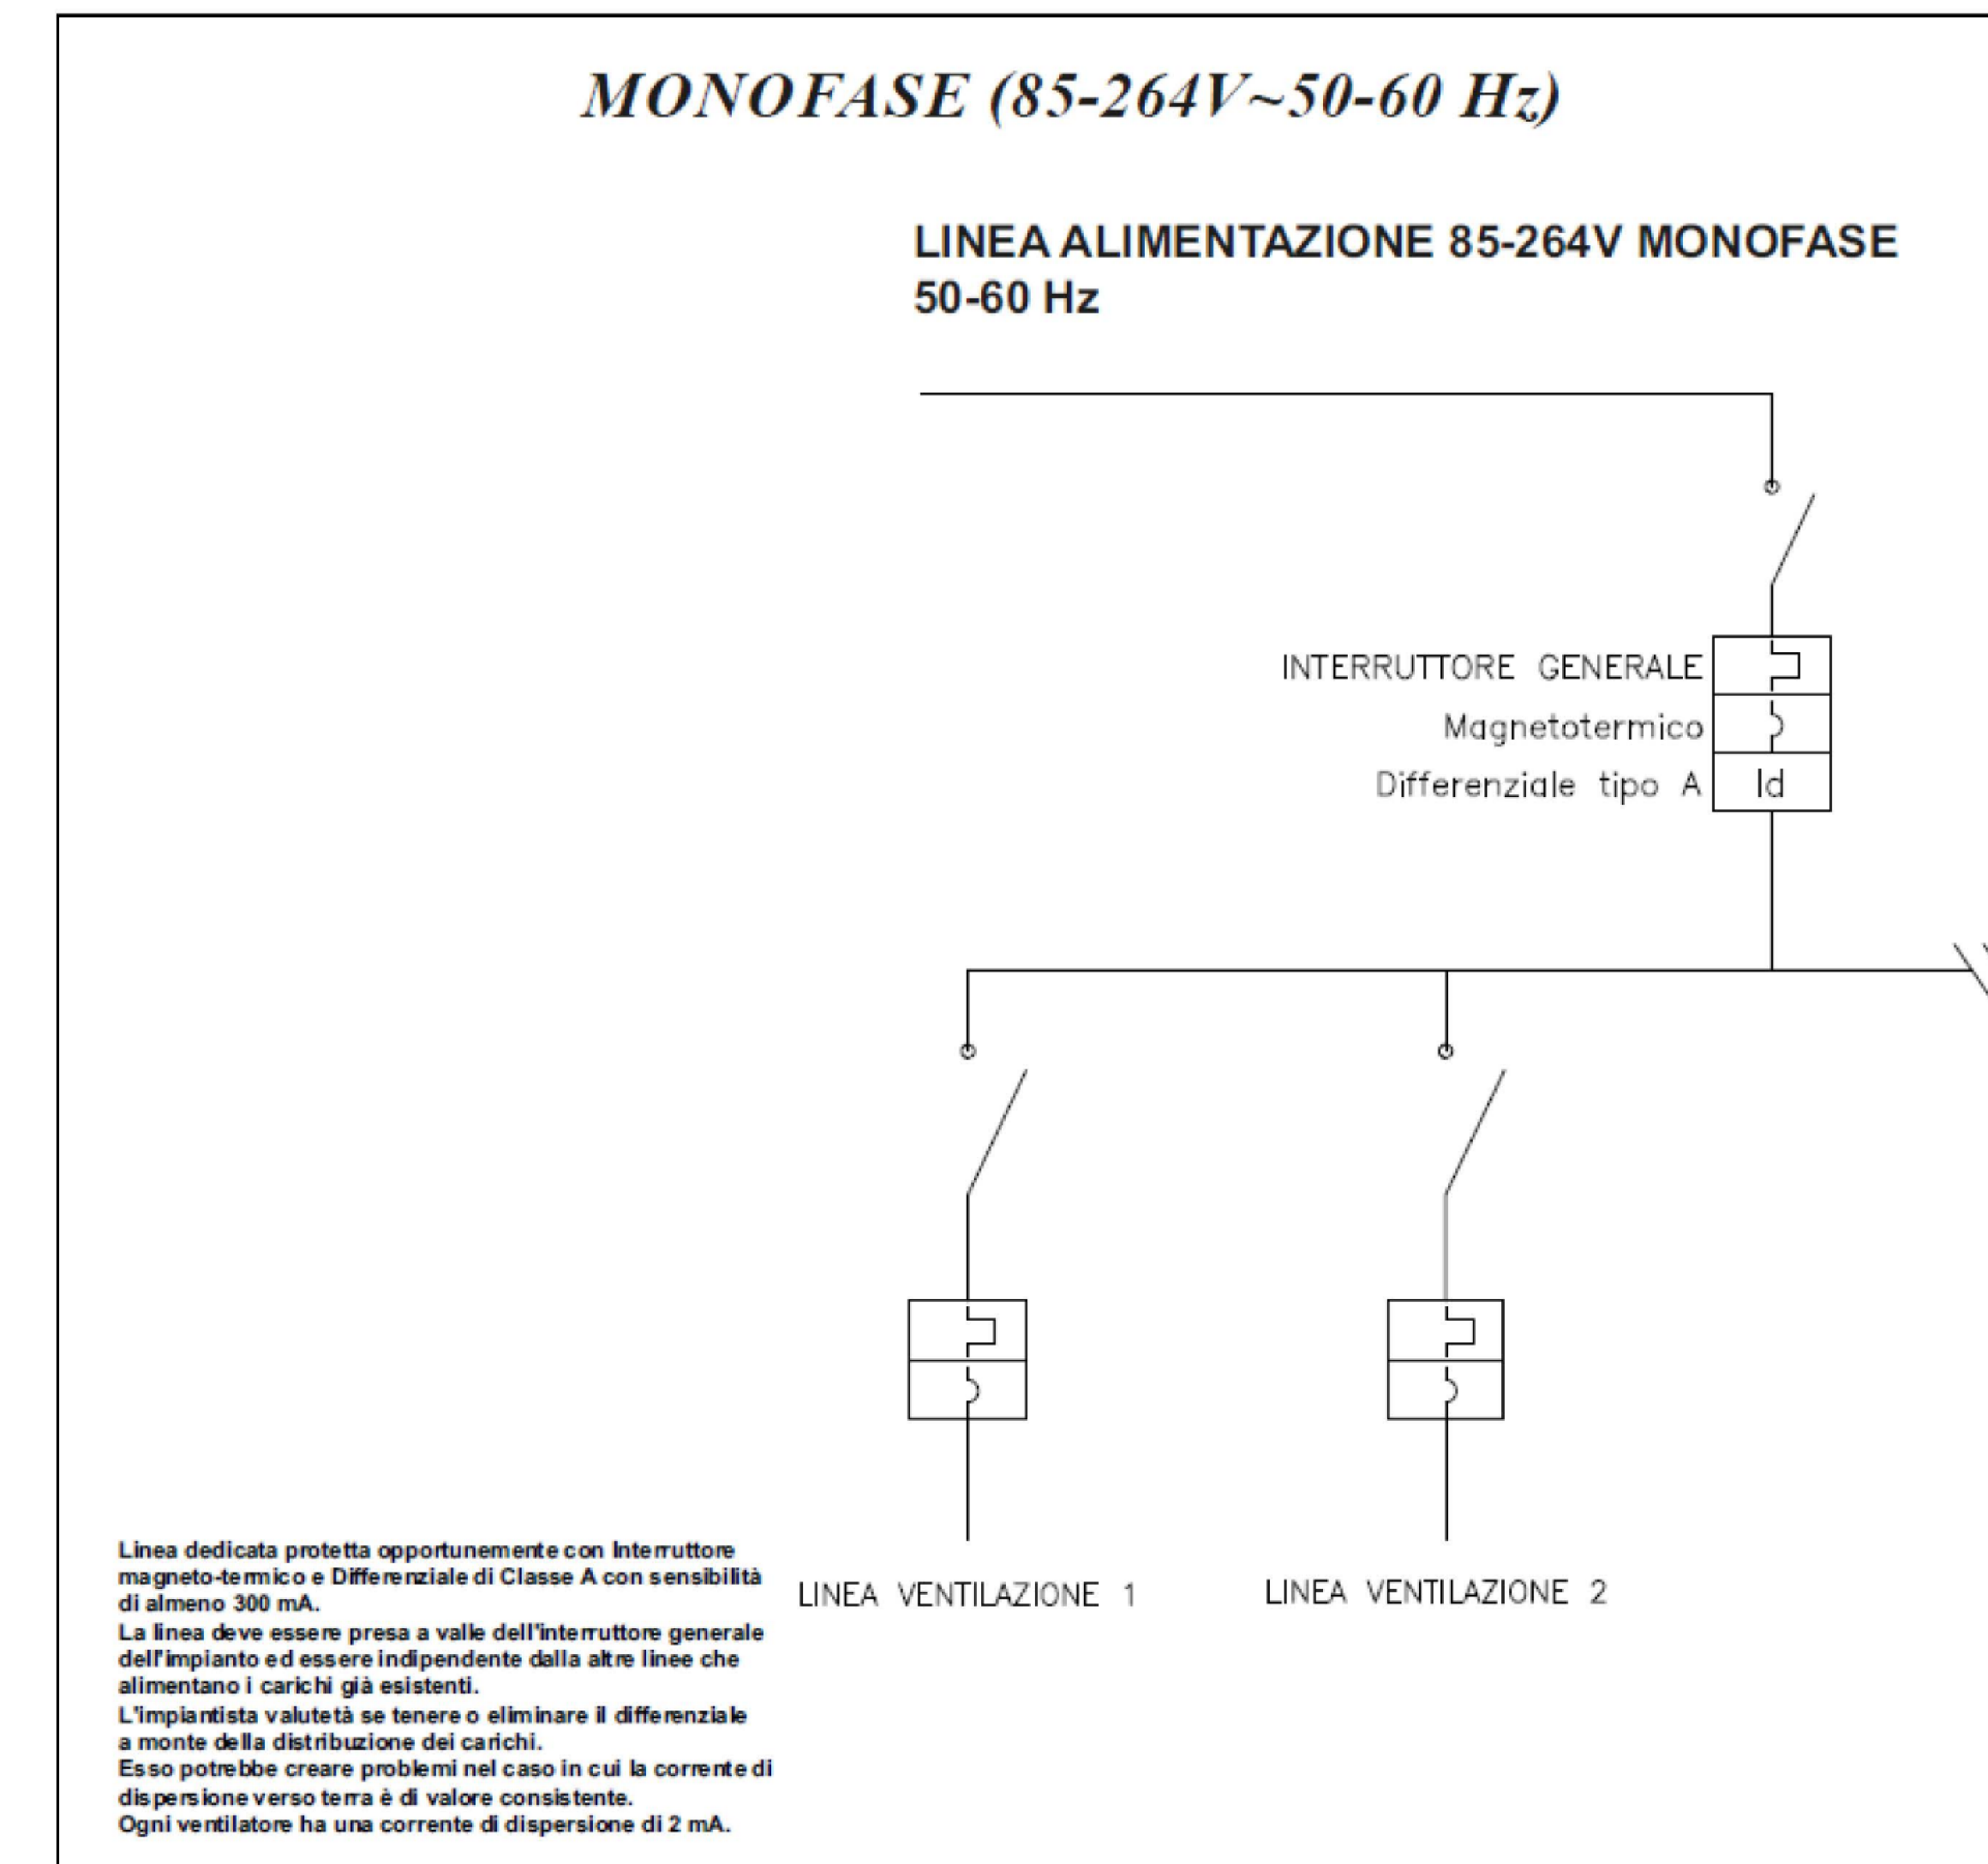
MONOFASE (85-264V~50-60 Hz)

LINEA ALIMENTAZIONE 85-264V MONOFASE 50-60 Hz

INTERRUTTORE GENERALE
Magnetotermico
Differenziale tipo A
Id

LINEA VENTILAZIONE 1

LINEA VENTILAZIONE 2

Linea dedicata protetta opportunemente con Interruttore magneto-termico e Differenziale di Classe A con sensibilità di almeno 300 mA.
La linea deve essere presa a valle dell'interruttore generale dell'impianto ed essere indipendente dalla altre linee che alimentano i carichi già esistenti.
L'impiantista valutetà se tenere o eliminare il differenziale a monte della distribuzione dei carichi.
Esso potrebbe creare problemi nel caso in cui la corrente di dispersione verso terra è di valore consistente.
Ogni ventilatore ha una corrente di dispersione di 2 mA.